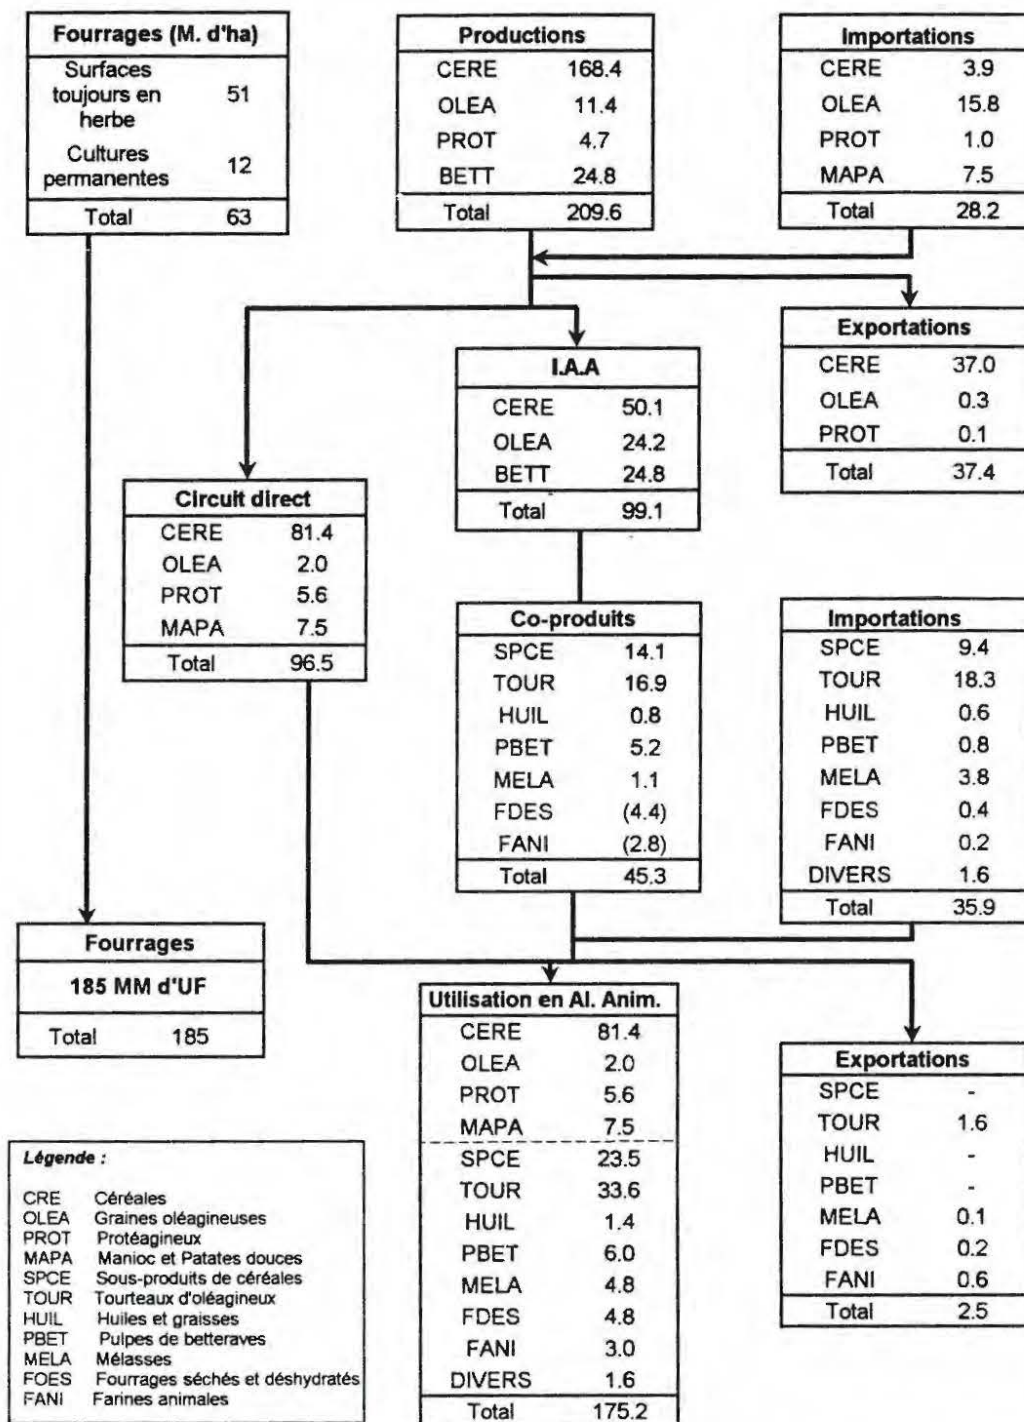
| Fourrages (M. d'ha) | |
|---|---|
| Surfaces toujours en herbe | 51 |
| Cultures permanentes | 12 |
| Total | 63 |

| Productions | |
|---|---|
| CERE | 168.4 |
| OLEA | 11.4 |
| PROT | 4.7 |
| BETT | 24.8 |
| Total | 209.6 |

| Importations | |
|---|---|
| CERE | 3.9 |
| OLEA | 15.8 |
| PROT | 1.0 |
| MAPA | 7.5 |
| Total | 28.2 |

| Exportations | |
|---|---|
| CERE | 37.0 |
| OLEA | 0.3 |
| PROT | 0.1 |
| Total | 37.4 |

| I.A.A | |
|---|---|
| CERE | 50.1 |
| OLEA | 24.2 |
| BETT | 24.8 |
| Total | 99.1 |

| Circuit direct | |
|---|---|
| CERE | 81.4 |
| OLEA | 2.0 |
| PROT | 5.6 |
| MAPA | 7.5 |
| Total | 96.5 |

| Co-produits | |
|---|---|
| SPCE | 14.1 |
| TOUR | 16.9 |
| HUIL | 0.8 |
| PBET | 5.2 |
| MELA | 1.1 |
| FDES | (4.4) |
| FANI | (2.8) |
| Total | 45.3 |

| Importations | |
|---|---|
| SPCE | 9.4 |
| TOUR | 18.3 |
| HUIL | 0.6 |
| PBET | 0.8 |
| MELA | 3.8 |
| FDES | 0.4 |
| FANI | 0.2 |
| DIVERS | 1.6 |
| Total | 35.9 |

| Fourrages | |
|---|---|
| 185 MM d'UF | |
| Total | 185 |

| Utilisation en Al. Anim. | |
|---|---|
| CERE | 81.4 |
| OLEA | 2.0 |
| PROT | 5.6 |
| MAPA | 7.5 |
| SPCE | 23.5 |
| TOUR | 33.6 |
| HUIL | 1.4 |
| PBET | 6.0 |
| MELA | 4.8 |
| FDES | 4.8 |
| FANI | 3.0 |
| DIVERS | 1.6 |
| Total | 175.2 |

| Exportations | |
|---|---|
| SPCE | - |
| TOUR | 1.6 |
| HUIL | - |
| PBET | - |
| MELA | 0.1 |
| FDES | 0.2 |
| FANI | 0.6 |
| Total | 2.5 |

Légende :

CRE Céréales
OLEA Graines oléagineuses
PROT Protéagineux
MAPA Manioc et Patates douces
SPCE Sous-produits de céréales
TOUR Tourteaux d'oléagineux
HUIL Huiles et graisses
PBET Pulpes de betteraves
MELA Mélasses
FOES Fourrages séchés et déshydratés
FANI Farines animales